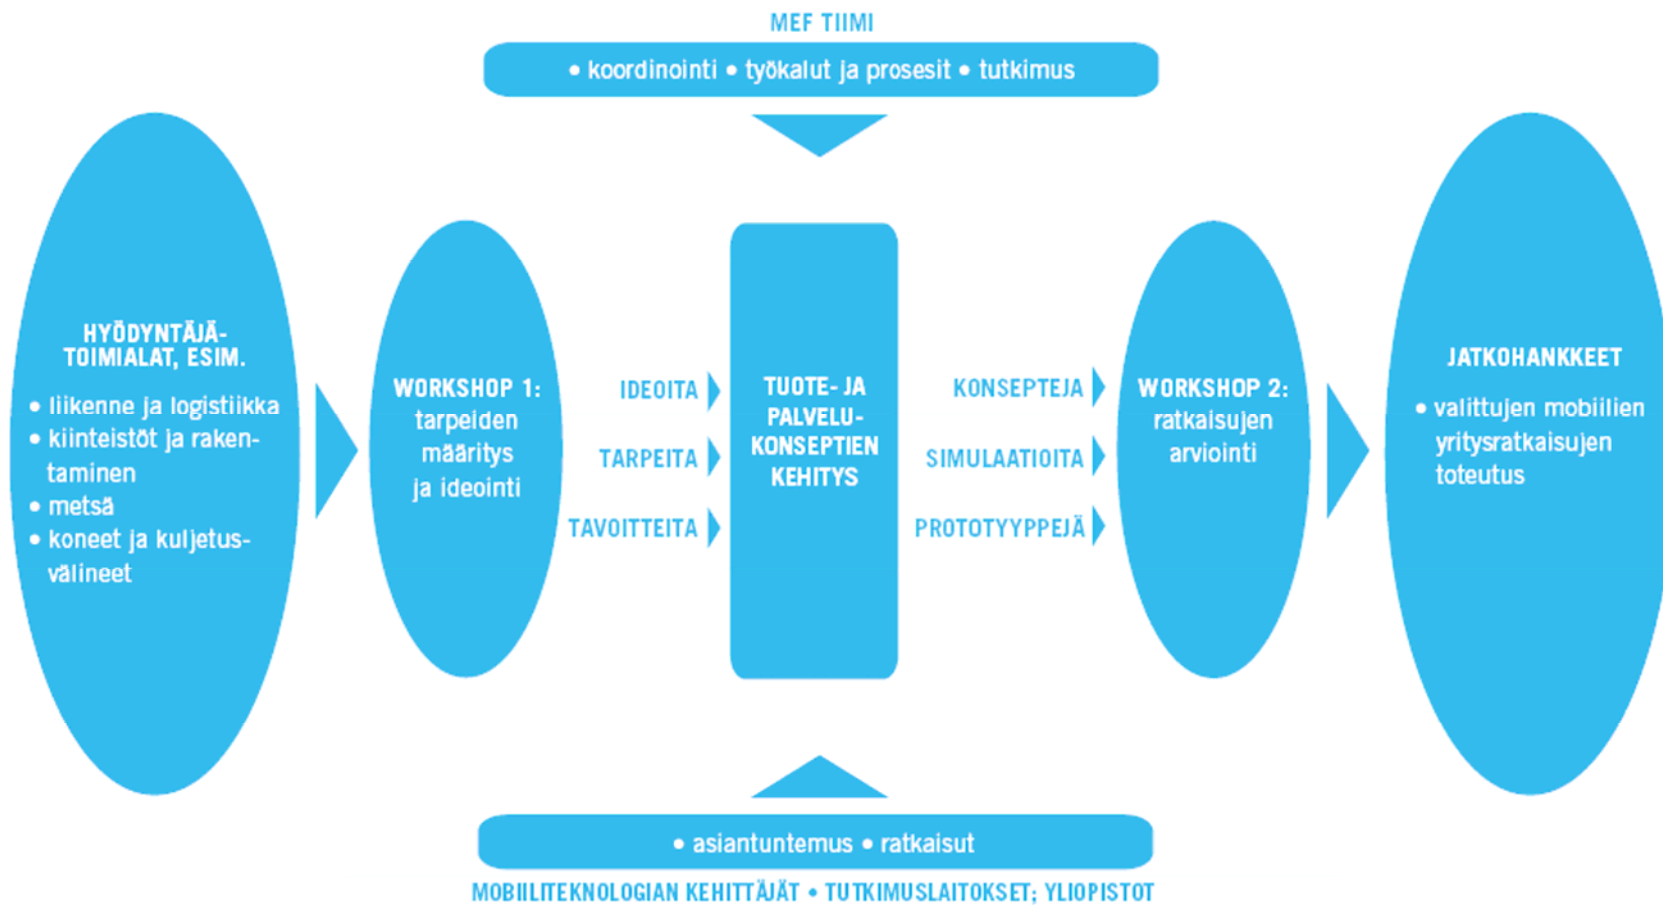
MEF TIIMI

• koordinointi • työkalut ja prosesit • tutkimus

HYÖDYNTÄJÄ-TOIMIALAT, ESIM.

• liikenne ja logistiikka
• kiinteistöt ja rakentaminen
• metsä
• koneet ja kuljetusvälineet

WORKSHOP 1: tarpeiden määritys ja ideointi

IDEOITA
TARPEITA
TAVOITTEITA

TUOTE- JA PALVELU-KONSEPTIEN KEHITYS

KONSEPTEJA
SIMULAATIOITA
PROTOTYYPPEJÄ

WORKSHOP 2: ratkaisujen arviointi

JATKOHANKKEET

• valittujen mobiilien yritysratkaisujen toteutus

• asiantuntemus • ratkaisut

MOBIILITEKNOLOGIAN KEHITTÄJÄT • TUTKIMUSLAITOKSET; YLIOPISTOT